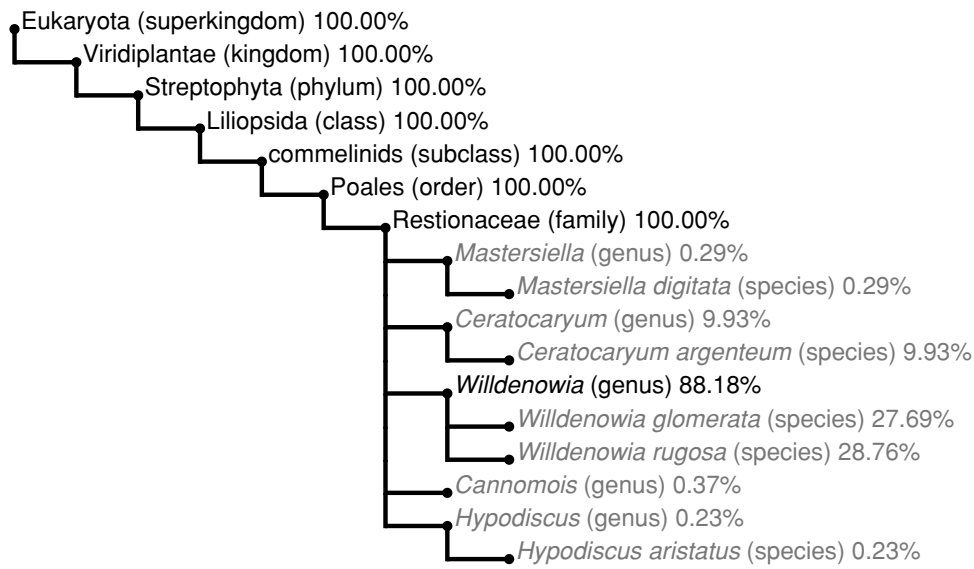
Eukaryota (superkingdom) 100.00%
Viridiplantae (kingdom) 100.00%
Streptophyta (phylum) 100.00%
Liliopsida (class) 100.00%
commelinids (subclass) 100.00%
Poales (order) 100.00%
Restionaceae (family) 100.00%
Mastersiella (genus) 0.29%
Mastersiella digitata (species) 0.29%
Ceratocaryum (genus) 9.93%
Ceratocaryum argenteum (species) 9.93%
Willdenowia (genus) 88.18%
Willdenowia glomerata (species) 27.69%
Willdenowia rugosa (species) 28.76%
Cannomois (genus) 0.37%
Hypodiscus (genus) 0.23%
Hypodiscus aristatus (species) 0.23%